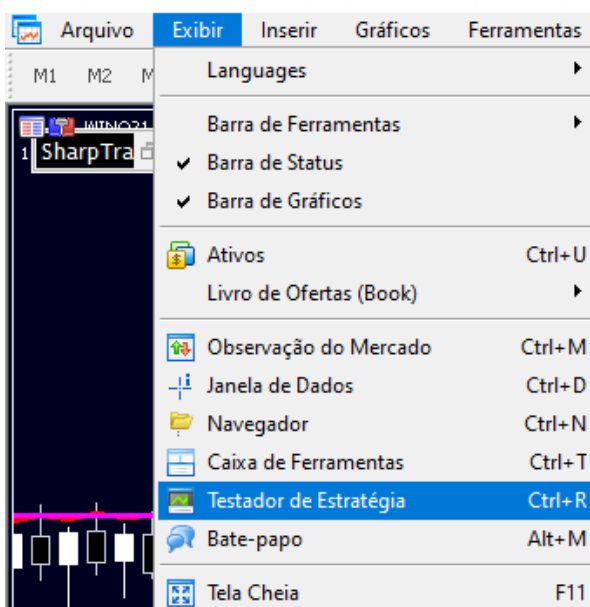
Arquivo Exibir Inserir Gráficos Ferramentas

M1 M2 M

WINQ21

1 SharpTra

Languages

Barra de Ferramentas

Barra de Status

Barra de Gráficos

Ativos Ctrl+U

Livro de Ofertas (Book)

Observação do Mercado Ctrl+M

Janela de Dados Ctrl+D

Navegador Ctrl+N

Caixa de Ferramentas Ctrl+T

Testador de Estratégia Ctrl+R

Bate-papo Alt+M

Tela Cheia F11